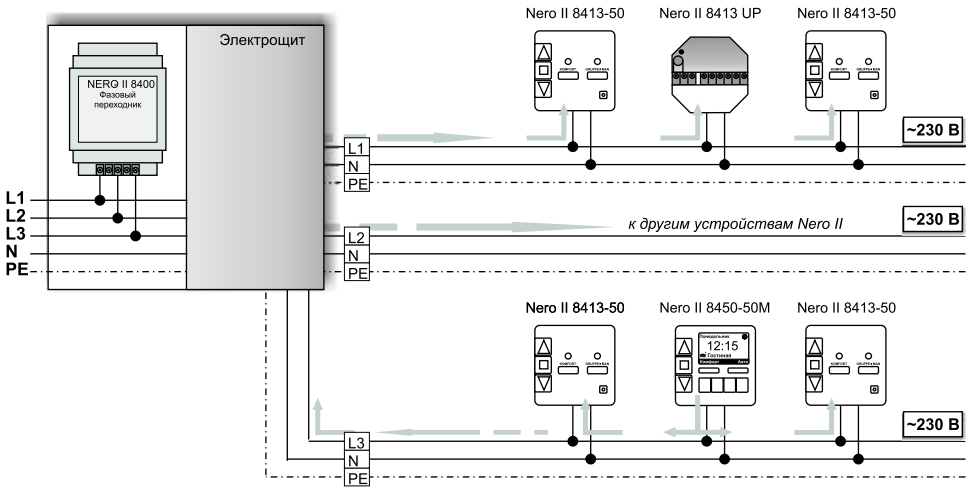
Электрощит

NERO II 8400
Фазовый переходник

L1
L2
L3
N
PE

Nero II 8413-50
КОМФОРТ ОХЛАЖДЕНИЕ

Nero II 8413 UP

Nero II 8413-50
КОМФОРТ ОХЛАЖДЕНИЕ

L1
N
PE

~230 В

к другим устройствам Nero II

L2
N
PE

~230 В

Nero II 8413-50
КОМФОРТ ОХЛАЖДЕНИЕ

Nero II 8450-50M
Понедельник
12:15
Гостиная
Комфорт
Авто

Nero II 8413-50
КОМФОРТ ОХЛАЖДЕНИЕ

~230 В

L3
N
PE